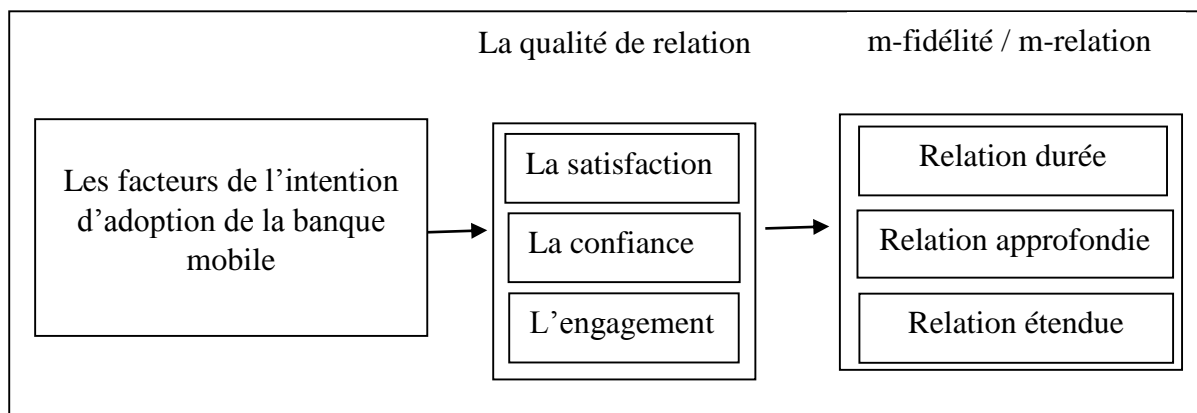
La qualité de relation

m-fidélité / m-relation

Les facteurs de l’intention d’adoption de la banque mobile

La satisfaction

La confiance

L’engagement

Relation durée

Relation approfondie

Relation étendue